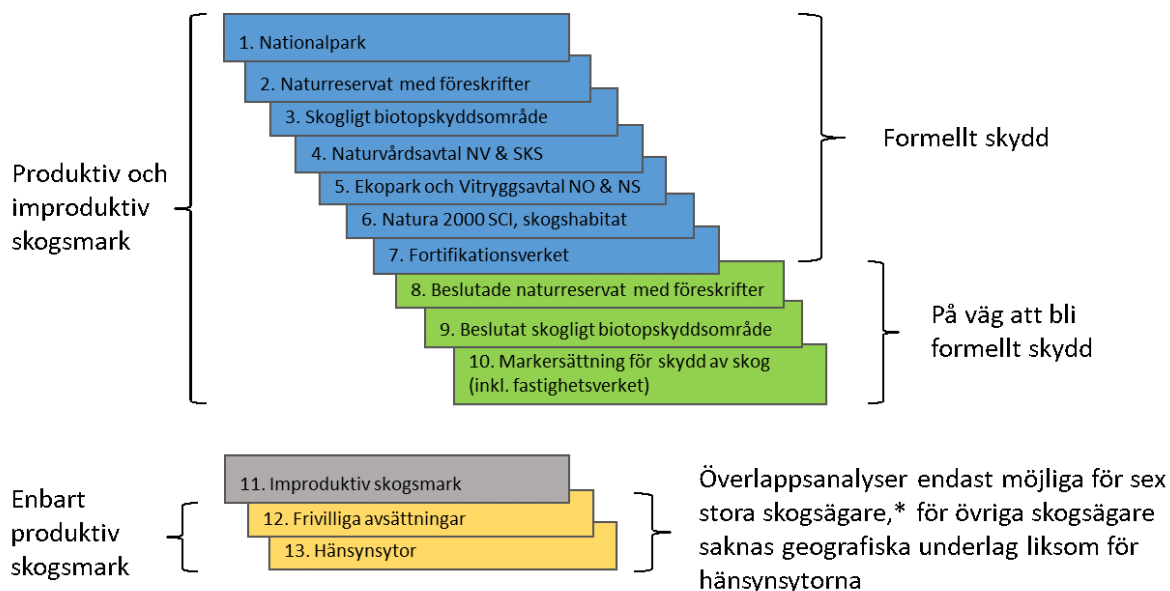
Produktiv och improduktiv skogsmark

1. Nationalpark

2. Naturreservat med föreskrifter

3. Skogligt biotopskyddsområde

4. Naturvårdsavtal NV & SKS

5. Ekopark och Vitryggsavtal NO & NS

6. Natura 2000 SCI, skogshabitat

7. Fortifikationsverket

8. Beslutade naturreservat med föreskrifter

9. Beslutat skogligt biotopskyddsområde

10. Markersättning för skydd av skog (inkl. fastighetsverket)

Formellt skydd

På väg att bli formellt skydd

Enbart produktiv skogsmark

11. Improduktiv skogsmark

12. Frivilliga avsättningar

13. Hänsynsytor

Överlappsanalyser endast möjliga för sex stora skogsägare,* för övriga skogsägare saknas geografiska underlag liksom för hänsynsytorna